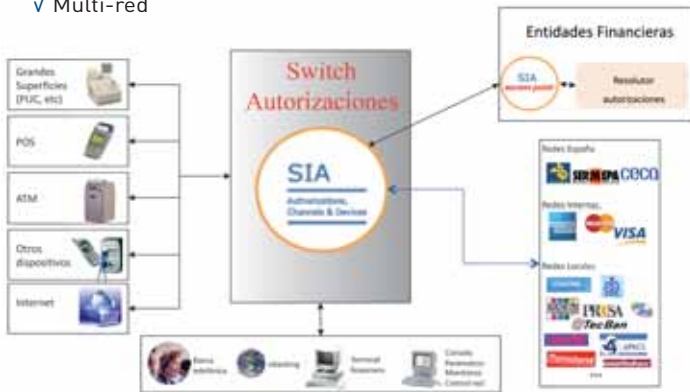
√ Multi-red

Grandes Superficies (PUC, etc)

POS

ATM

Otros dispositivos

Internet

Switch Autorizaciones

SIA

Authorizations, Channels & Devices

Entidades Financieras

SIA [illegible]

Resolutor autorizaciones

Redes España

SERMEPA CECA

Redes Internac.

VISA

Redes Locales

PROSA

TecBan

Banca telefónica

eBanking

Terminal financiero

Consola Parámetros Monitoreo Control red